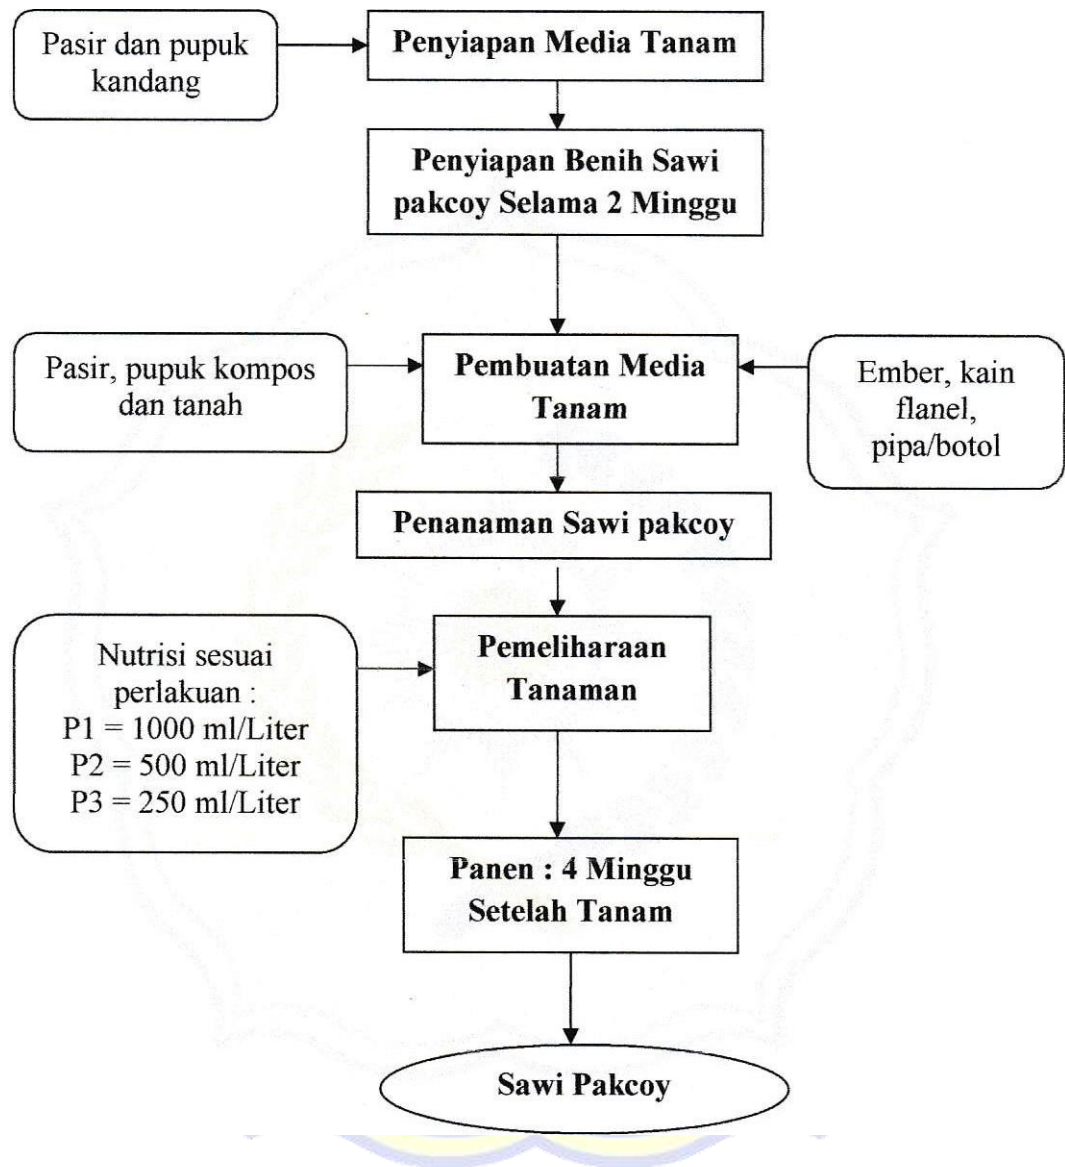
Pasir dan pupuk kandang

Penyiapan Media Tanam

Penyiapan Benih Sawi pakcoy Selama 2 Minggu

Pasir, pupuk kompos dan tanah

Pembuatan Media Tanam

Ember, kain flanel, pipa/botol

Penanaman Sawi pakcoy

Nutrisi sesuai perlakuan :
P1 = 1000 ml/Liter
P2 = 500 ml/Liter
P3 = 250 ml/Liter

Pemeliharaan Tanaman

Panen : 4 Minggu Setelah Tanam

Sawi Pakcoy